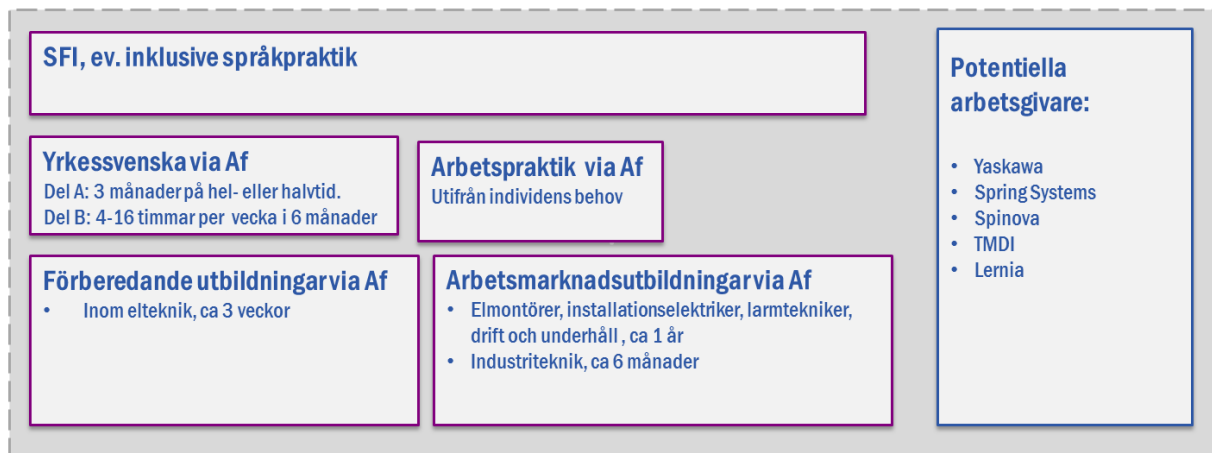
SFI, ev. inklusive språkpraktik

Yrkessvenska via Af
Del A: 3 månader på hel- eller halvtid.
Del B: 4-16 timmar per vecka i 6 månader

Arbetspraktik via Af
Utifrån individens behov

Förberedande utbildningar via Af
• Inom elteknik, ca 3 veckor

Arbetsmarknadsutbildningar via Af
• Elmontörer, installationselektriker, larmtekniker, drift och underhåll , ca 1 år
• Industriteknik, ca 6 månader

Potentiella arbetsgivare:
• Yaskawa
• Spring Systems
• Spinova
• TMDI
• Lernia